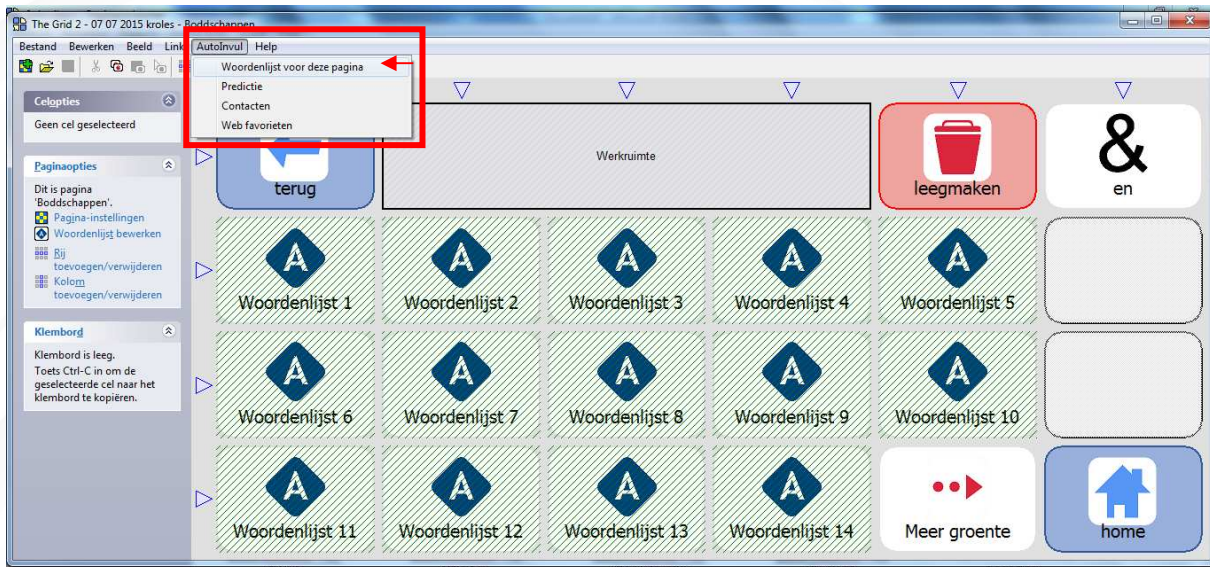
The Grid 2 - 07 07 2015 kroles - Boddschappen

Bestand Bewerken Beeld Link AutoInvul Help

Woordenlijst voor deze pagina
Predictie
Contacten
Web favorieten

Celopties
Geen cel geselecteerd

Paginaopties
Dit is pagina 'Boddschappen'.
Pagina-instellingen
Woordenlijst bewerken
Rij toevoegen/verwijderen
Kolom toevoegen/verwijderen

Klembord
Klembord is leeg.
Toets Ctrl-C in om de geselecteerde cel naar het klembord te kopiëren.

terug
Werkruimte
leegmaken
&
en

Woordenlijst 1
Woordenlijst 2
Woordenlijst 3
Woordenlijst 4
Woordenlijst 5

Woordenlijst 6
Woordenlijst 7
Woordenlijst 8
Woordenlijst 9
Woordenlijst 10

Woordenlijst 11
Woordenlijst 12
Woordenlijst 13
Woordenlijst 14
Meer groente
home